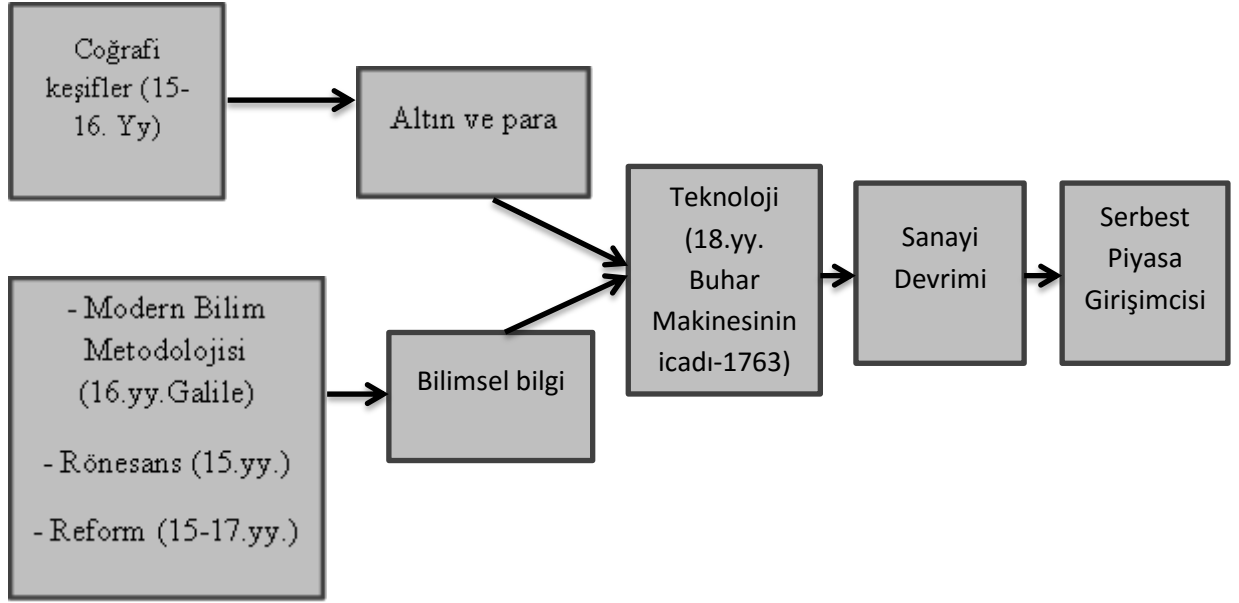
Coğrafi keşifler (15-16. Yy)

Altın ve para

- Modern Bilim Metodolojisi (16.yy.Galile)

- Rönesans (15.yy.)

- Reform (15-17.yy.)

Bilimsel bilgi

Teknoloji (18.yy. Buhar Makinesinin icadı-1763)

Sanayi Devrimi

Serbest Piyasa Girişimcisi